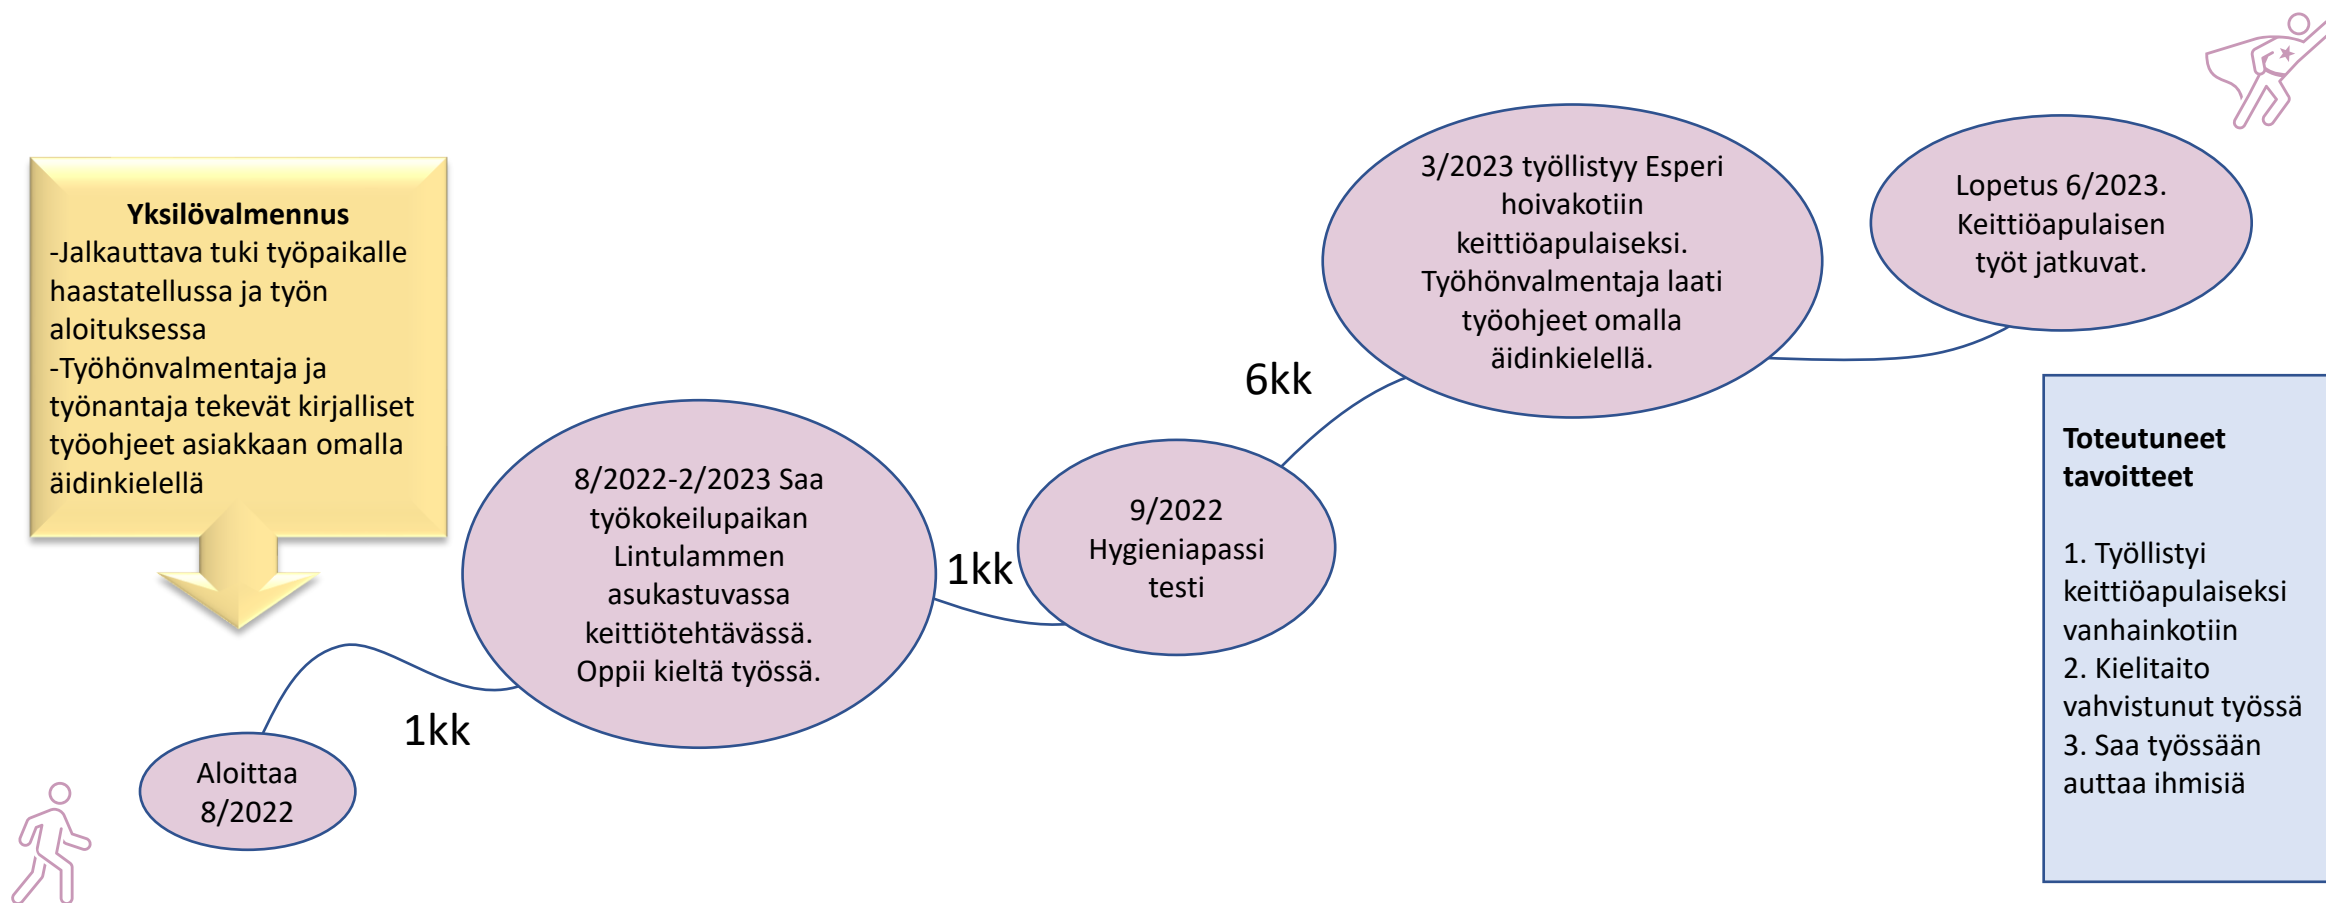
**Yksilövalmennus**
-Jalkauttava tuki työpaikalle haastatellussa ja työn aloituksessa
-Työhönvalmentaja ja työnantaja tekevät kirjalliset työohjeet asiakkaan omalla äidinkielellä

Aloittaa 8/2022

1kk

8/2022-2/2023 Saa työkokeilupaikan Lintulammen asukastuvassa keittiötehtävässä. Oppii kieltä työssä.

1kk

9/2022 Hygieniapassi testi

6kk

3/2023 työllistyy Esperi hoivakotiin keittiöapulaiseksi. Työhönvalmentaja laati työohjeet omalla äidinkielellä.

Lopetus 6/2023. Keittiöapulaisen työt jatkuvat.

**Toteutuneet tavoitteet**

1. Työllistyi keittiöapulaiseksi vanhainkotiin
2. Kielitaito vahvistunut työssä
3. Saa työssään auttaa ihmisiä